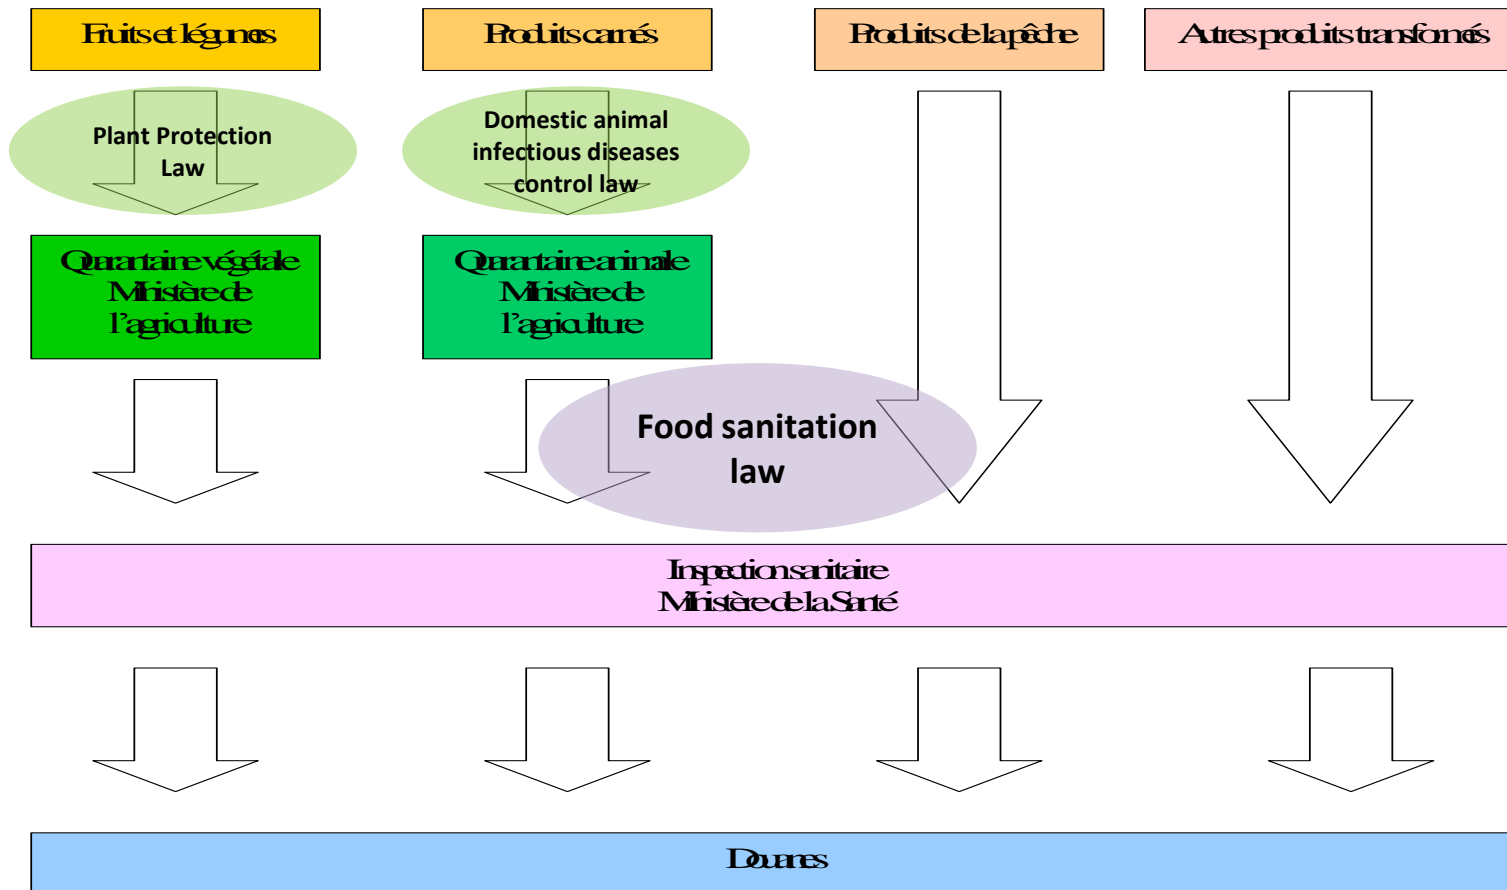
Fruits et légumes

Produits carnés

Produits de la pêche

Autres produits transformés

Plant Protection Law

Domestic animal infectious diseases control law

Quarantaine végétale
Ministère de l'agriculture

Quarantaine animale
Ministère de l'agriculture

Food sanitation law

Inspection sanitaire
Ministère de la Santé

Douanes